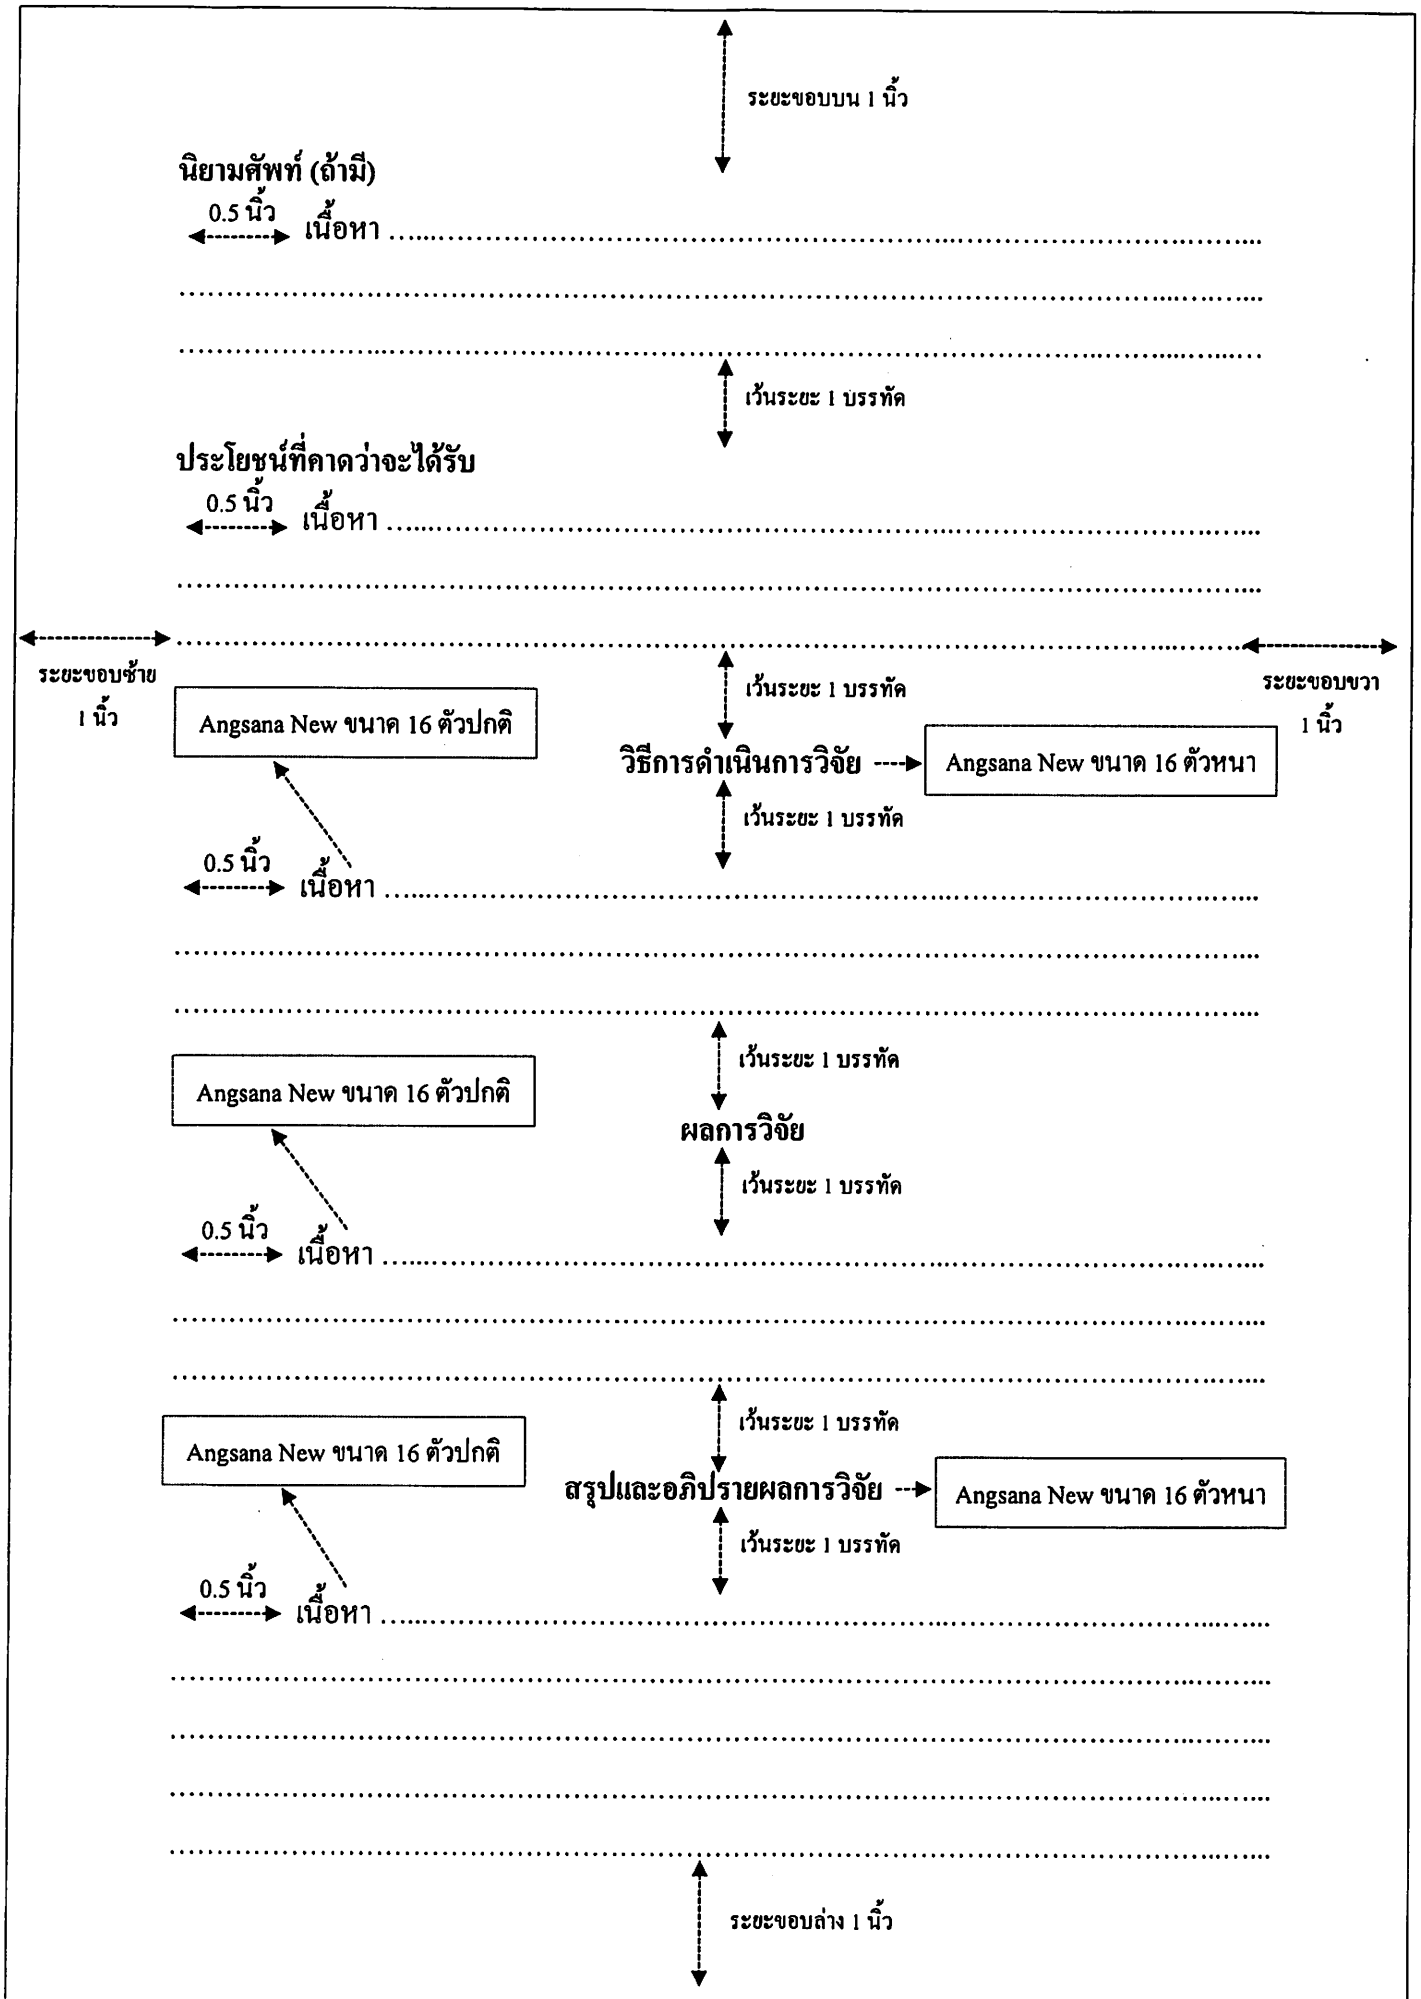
ระยะขอบบน 1 นิ้ว

นิยามศัพท์ (ถ้ามี)

0.5 นิ้ว เนื้อหา ................................................................................................................

................................................................................................................................

................................................................................................................................

เว้นระยะ 1 บรรทัด

ประโยชน์ที่คาดว่าจะได้รับ

0.5 นิ้ว เนื้อหา ................................................................................................................

................................................................................................................................

................................................................................................................................

ระยะขอบซ้าย 1 นิ้ว

ระยะขอบขวา 1 นิ้ว

เว้นระยะ 1 บรรทัด

Angsana New ขนาด 16 ตัวปกติ

วิธีการดำเนินการวิจัย

Angsana New ขนาด 16 ตัวหนา

เว้นระยะ 1 บรรทัด

0.5 นิ้ว เนื้อหา ................................................................................................................

................................................................................................................................

................................................................................................................................

เว้นระยะ 1 บรรทัด

Angsana New ขนาด 16 ตัวปกติ

ผลการวิจัย

เว้นระยะ 1 บรรทัด

0.5 นิ้ว เนื้อหา ................................................................................................................

................................................................................................................................

................................................................................................................................

เว้นระยะ 1 บรรทัด

Angsana New ขนาด 16 ตัวปกติ

สรุปและอภิปรายผลการวิจัย

Angsana New ขนาด 16 ตัวหนา

เว้นระยะ 1 บรรทัด

0.5 นิ้ว เนื้อหา ................................................................................................................

................................................................................................................................

................................................................................................................................

................................................................................................................................

................................................................................................................................

ระยะขอบล่าง 1 นิ้ว